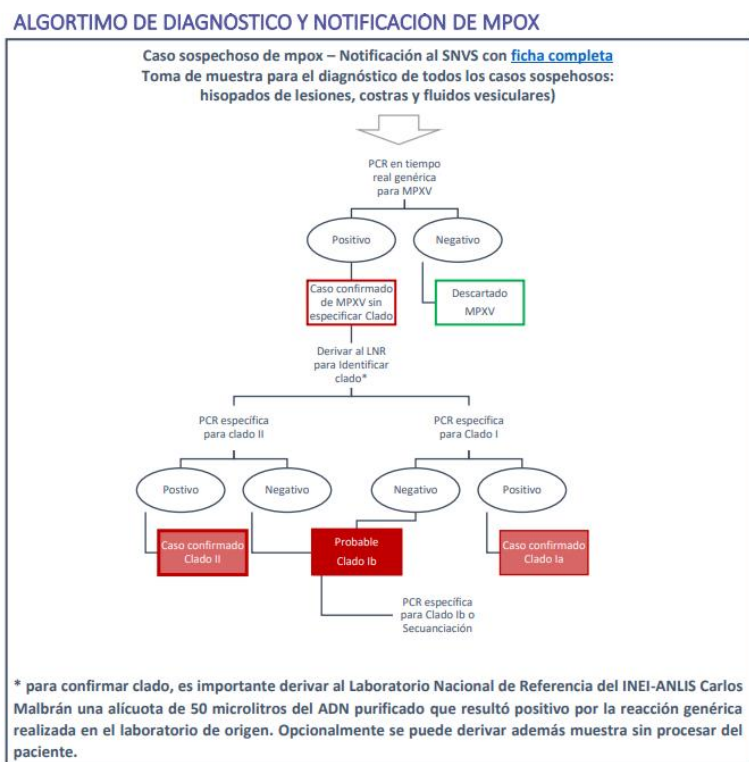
ALGORTIMO DE DIAGNOSTICO Y NOTIFICACION DE MPOX

Caso sospechoso de mpox – Notificación al SNVS con ficha completa
Toma de muestra para el diagnóstico de todos los casos sospehosos: hisopados de lesiones, costras y fluidos vesiculares)

PCR en tiempo real genérica para MPXV

Positivo

Negativo

Caso confirmado de MPXV sin especificar Clado

Descartado MPXV

Derivar al LNR para Identificar clado*

PCR especifica para clado II

PCR especifica para Clado I

Postivo

Negativo

Negativo

Positivo

Caso confirmado Clado II

Probable Clado Ib

Caso confirmado Clado Ia

PCR especifica para Clado Ib o Secuanciación

* para confirmar clado, es importante derivar al Laboratorio Nacional de Referencia del INEI-ANLIS Carlos Malbrán una alícuota de 50 microlitros del ADN purificado que resultó positivo por la reacción genérica realizada en el laboratorio de origen. Opcionalmente se puede derivar además muestra sin procesar del paciente.